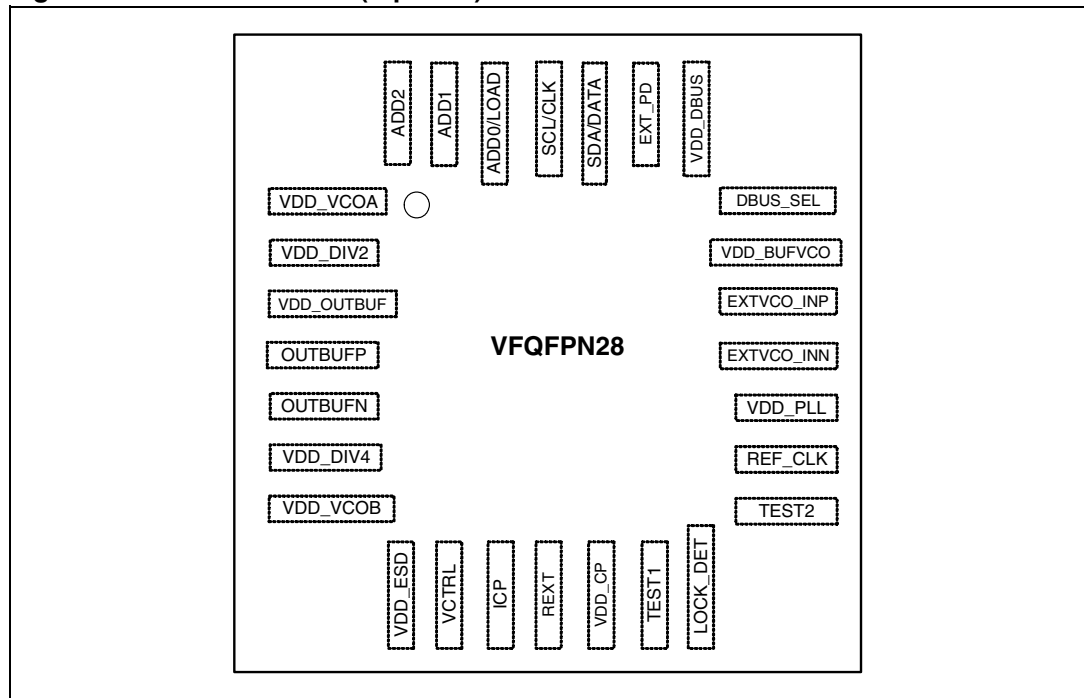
ADD2
ADD1
ADD0/LOAD
SCL/CLK
SDA/DATA
EXT_PD
VDD_DBUS

VDD_VCOA
VDD_DIV2
VDD_OUTBUF
OUTBUFP
OUTBUFN
VDD_DIV4
VDD_VCOB

VFQFPN28

DBUS_SEL
VDD_BUFVCO
EXTVCO_INP
EXTVCO_INN
VDD_PLL
REF_CLK
TEST2

VDD_ESD
VCTRL
ICP
REXT
VDD_CP
TEST1
LOCK_DET